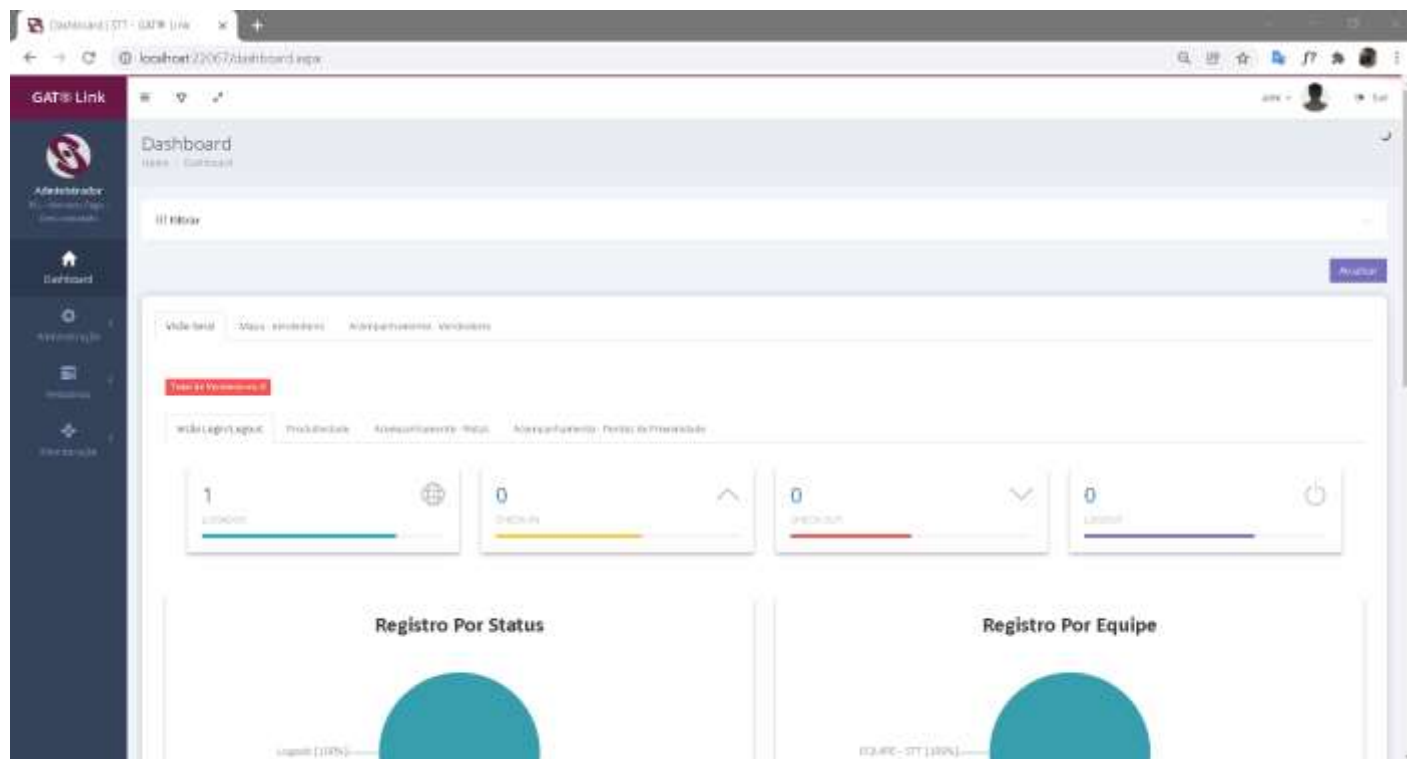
Dashboard | STT - GAT® Link

localhost:22067/dashboard.aspx

GAT® Link

Administrador

Dashboard

Administração

Relatórios

Dashboard

Home / Dashboard

Filtrar

Atualizar

Visão Geral

Mapa - Vendedores

Acompanhamento - Vendedores

Total de Vendedores: 0

Visão Login/Logout

Produtividade

Acompanhamento - Status

Acompanhamento - Pontos de Proximidade

1

LOGADOS

0

CHECK-IN

0

CHECK-OUT

0

LOGOUT

Registro Por Status

Logado (100%)

Registro Por Equipe

EQUIPE - STT (100%)